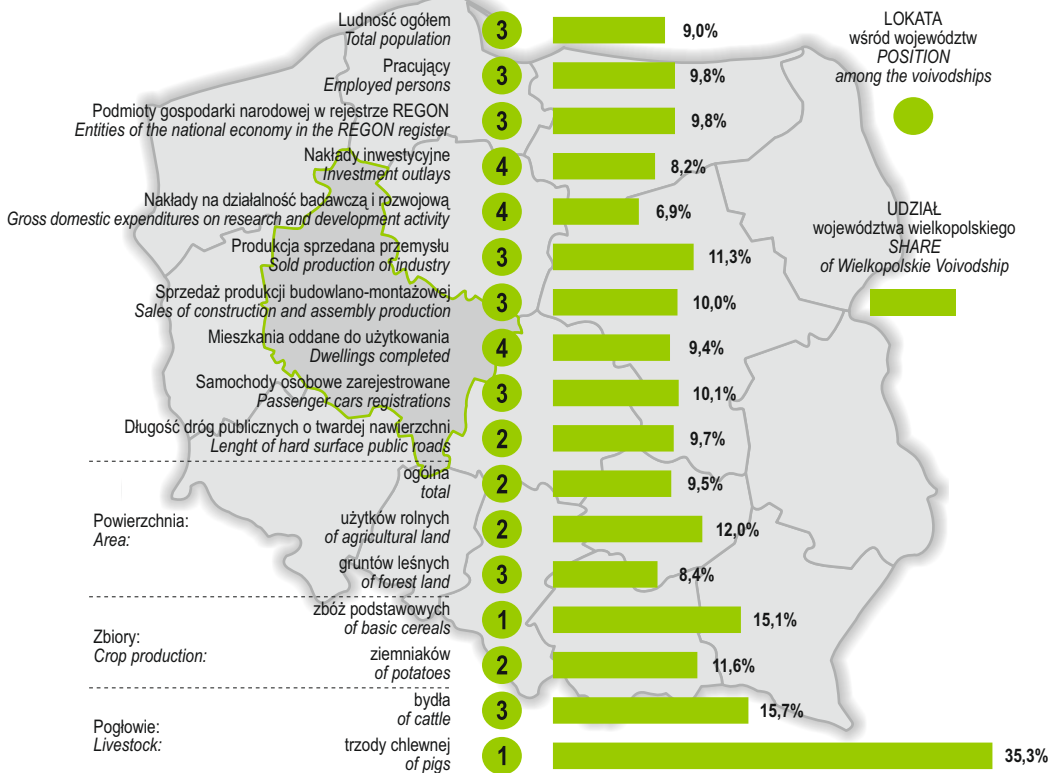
Ludność ogółem
*Total population* 3 9,0%

Pracujący
*Employed persons* 3 9,8%

Podmioty gospodarki narodowej w rejestrze REGON
*Entities of the national economy in the REGON register* 3 9,8%

Nakłady inwestycyjne
*Investment outlays* 4 8,2%

Nakłady na działalność badawczą i rozwojową
*Gross domestic expenditures on research and development activity* 4 6,9%

Produkcja sprzedana przemysłu
*Sold production of industry* 3 11,3%

Sprzedaż produkcji budowlano-montażowej
*Sales of construction and assembly production* 3 10,0%

Mieszkania oddane do użytkowania
*Dwellings completed* 4 9,4%

Samochody osobowe zarejestrowane
*Passenger cars registrations* 3 10,1%

Długość dróg publicznych o twardej nawierzchni
*Lenght of hard surface public roads* 2 9,7%

Powierzchnia:
*Area:*

ogólna
*total* 2 9,5%

użytków rolnych
*of agricultural land* 2 12,0%

gruntów leśnych
*of forest land* 3 8,4%

Zbiory:
*Crop production:*

zbóż podstawowych
*of basic cereals* 1 15,1%

ziemniaków
*of potatoes* 2 11,6%

Pogłowie:
*Livestock:*

bydła
*of cattle* 3 15,7%

trzody chlewnej
*of pigs* 1 35,3%

LOKATA
wśród województw
*POSITION*
*among the voivodships*

UDZIAŁ
województwa wielkopolskiego
*SHARE*
*of Wielkopolskie Voivodship*